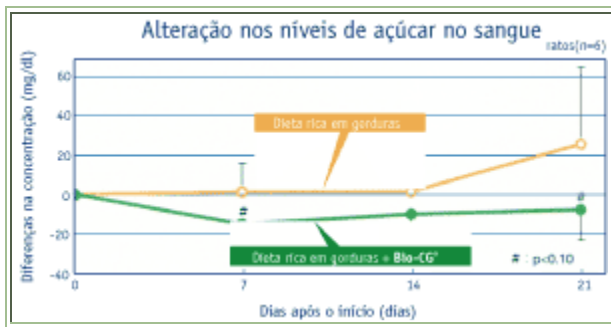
Alteração nos níveis de açúcar no sangue

ratos(n=6)

Diferenças na concentração (mg/dl)

60
40
20
0
-20
-40

Dieta rica em gorduras

#

#

Dieta rica em gorduras + Bio-CG®

# : p<0.10

0
7
14
21

Dias após o início (dias)